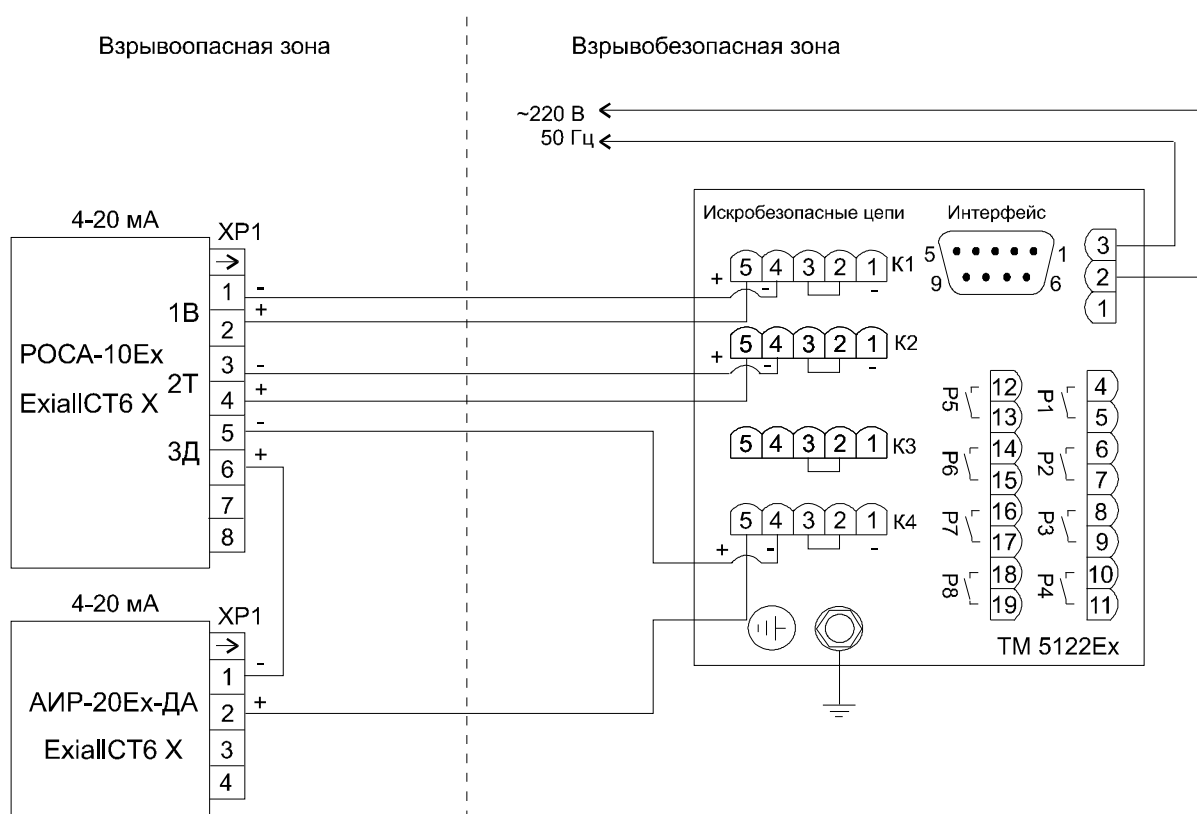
Взрывоопасная зона

Взрывобезопасная зона

~220 В
50 Гц

4-20 мА
XP1
→
1 -
2 +
3 -
4 +
5 -
6 +
7
8
1В
2Т
3Д
РОСА-10Ex
ExiaIICT6 X

4-20 мА
XP1
→
1 -
2 +
3
4
АИР-20Ex-ДА
ExiaIICT6 X

Искробезопасные цепи
Интерфейс
5 1
9 6

+ 5 4 3 2 1 К1 - -
+ 5 4 3 2 1 К2 - -
5 4 3 2 1 К3
+ 5 4 3 2 1 К4 - -

3
2
1

Р5 12 13
Р6 14 15
Р7 16 17
Р8 18 19
Р1 4 5
Р2 6 7
Р3 8 9
Р4 10 11

ТМ 5122Ex